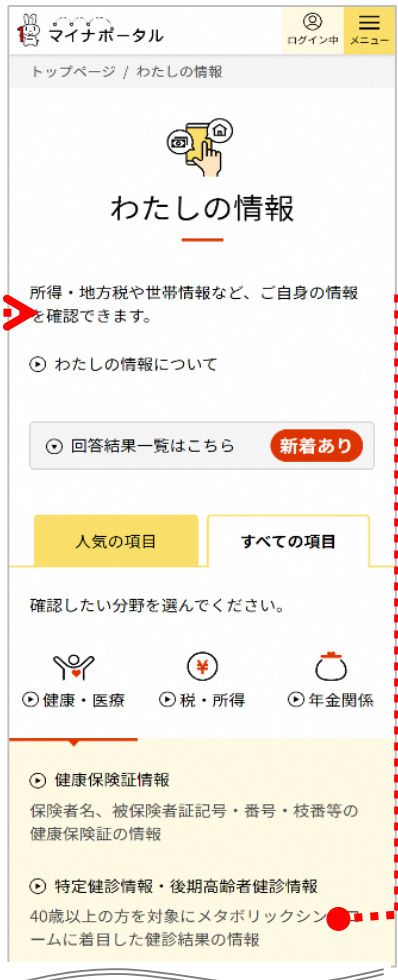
マイナポータル

ログイン中

メニュー

トップページ / わたしの情報

わたしの情報

所得・地方税や世帯情報など、ご自身の情報を確認できます。

わたしの情報について

回答結果一覧はこちら

新着あり

人気の項目

すべての項目

確認したい分野を選んでください。

健康・医療

税・所得

年金関係

健康保険証情報

保険者名、被保険者証記号・番号・枝番等の健康保険証の情報

特定健診情報・後期高齢者健診情報

40歳以上の方を対象にメタボリックシン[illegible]ームに着目した健診結果の情報